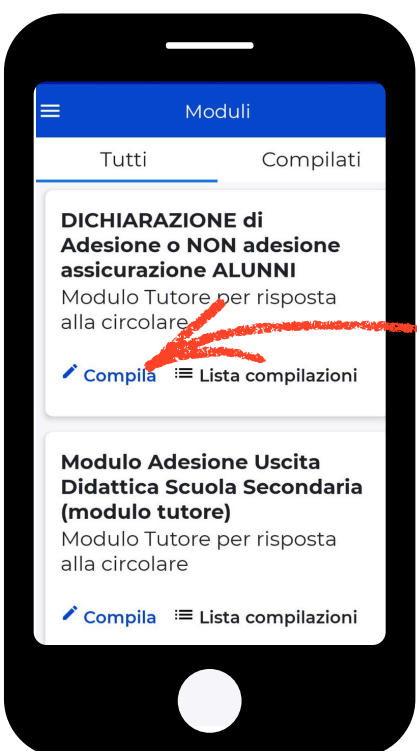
Moduli

Tutti

Compilati

DICHIARAZIONE di Adesione o NON adesione assicurazione ALUNNI

Modulo Tutore per risposta alla circolare

Compila

Lista compilazioni

Modulo Adesione Uscita Didattica Scuola Secondaria (modulo tutore)

Modulo Tutore per risposta alla circolare

Compila

Lista compilazioni